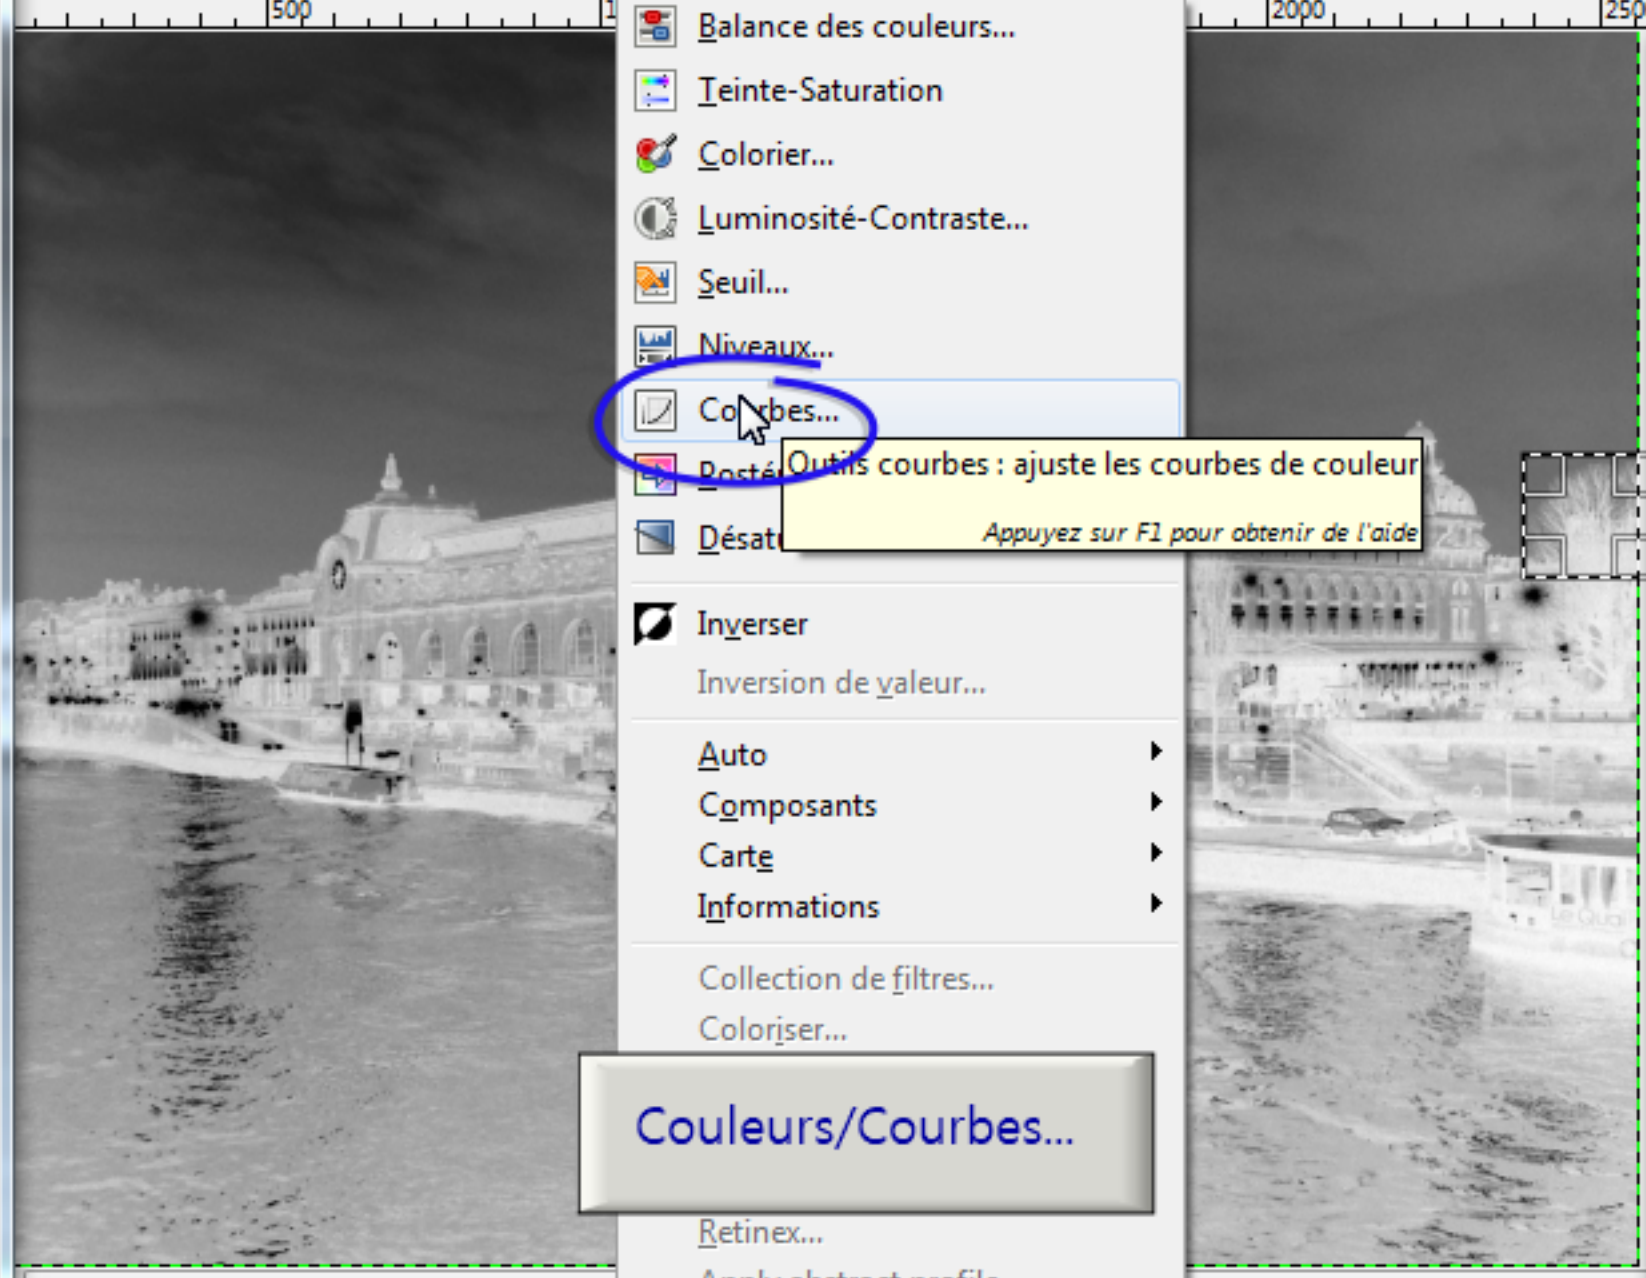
500
2000
250

Balance des couleurs...
Teinte-Saturation
Colorier...
Luminosité-Contraste...
Seuil...
Niveaux...
Courbes...
Posté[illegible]
Désat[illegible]

Outils courbes : ajuste les courbes de couleur
Appuyez sur F1 pour obtenir de l'aide

Inverser
Inversion de valeur...
Auto
Composants
Carte
Informations
Collection de filtres...
Coloriser...

Couleurs/Courbes...

Retinex...
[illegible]